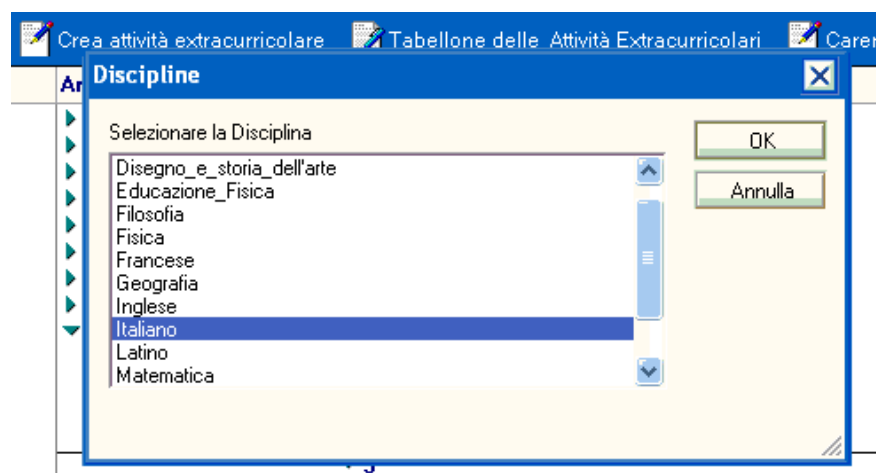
Crea attività extracurricolare Tabellone delle Attività Extracurricolari Caren

Ar

Discipline

Selezionare la Disciplina

Disegno_e_storia_dell'arte
Educazione_Fisica
Filosofia
Fisica
Francese
Geografia
Inglese
Italiano
Latino
Matematica

OK

Annulla